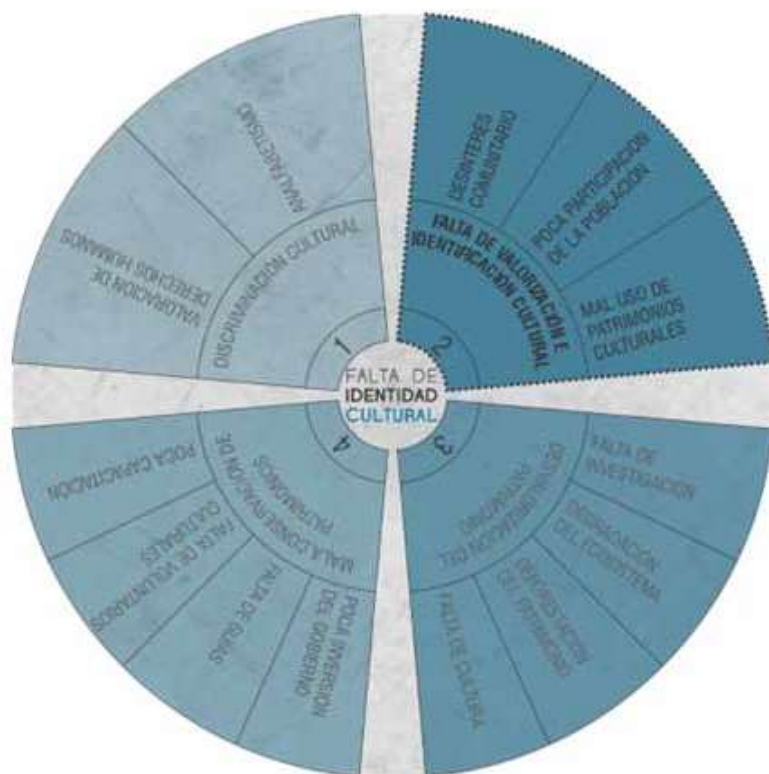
FALTA DE
IDENTIDAD
CULTURAL

1
DISCRIMINACIÓN CULTURAL
MALINCHISMO
VALORACIÓN DE DERECHOS HUMANOS

2
FALTA DE VALORIZACIÓN E IDENTIFICACIÓN CULTURAL
DESINTERÉS COMUNITARIO
POCA PARTICIPACIÓN DE LA POBLACIÓN
MAL USO DE PATRIMONIOS CULTURALES

3
DESTRUCCIÓN DEL PATRIMONIO
FALTA DE INVESTIGACIÓN
DEGRADACIÓN DEL ECOSISTEMA
DESVALORIZACIÓN DEL PATRIMONIO
FALTA DE CULTURA

4
MALA CONSERVACIÓN DE PATRIMONIOS
POCA CAPACITACIÓN
FALTA DE VOLUNTARIOS CULTURALES
FALTA DE GUÍAS
POCA INVERSIÓN DEL GOBIERNO